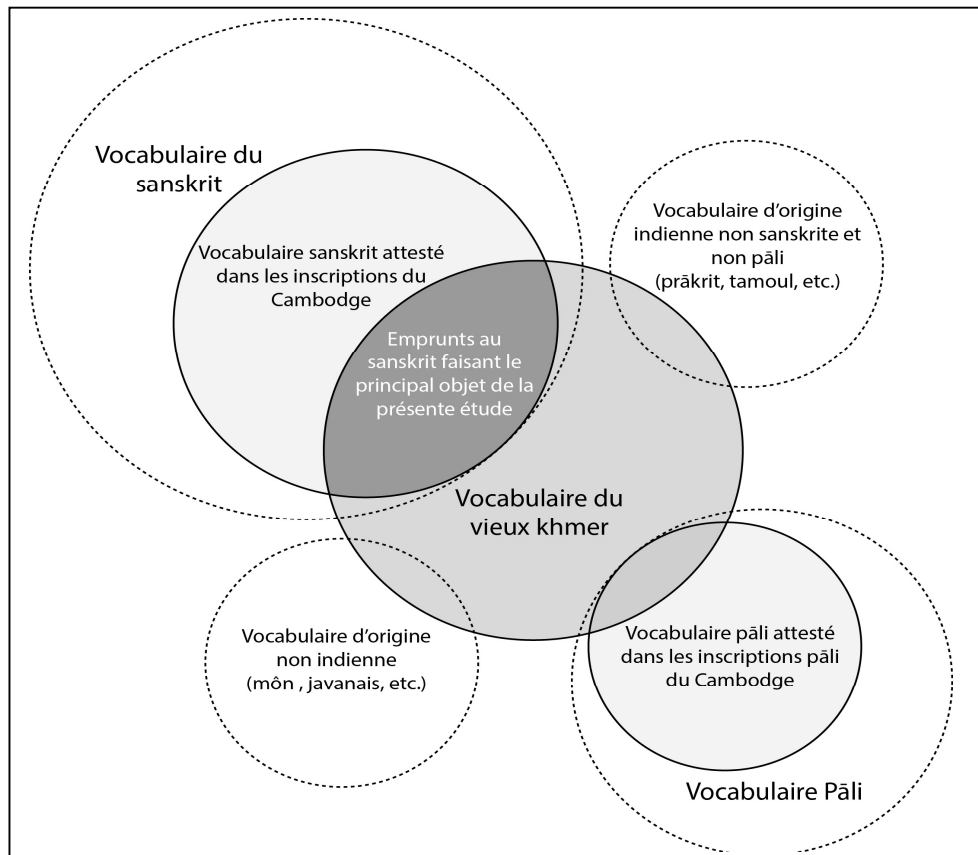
Vocabulaire du sanskrit

Vocabulaire sanskrit attesté dans les inscriptions du Cambodge

Emprunts au sanskrit faisant le principal objet de la présente étude

Vocabulaire d'origine indienne non sanskrite et non pāli (prākrit, tamoul, etc.)

Vocabulaire du vieux khmer

Vocabulaire d'origine non indienne (môn , javanais, etc.)

Vocabulaire pāli attesté dans les inscriptions pāli du Cambodge

Vocabulaire Pāli